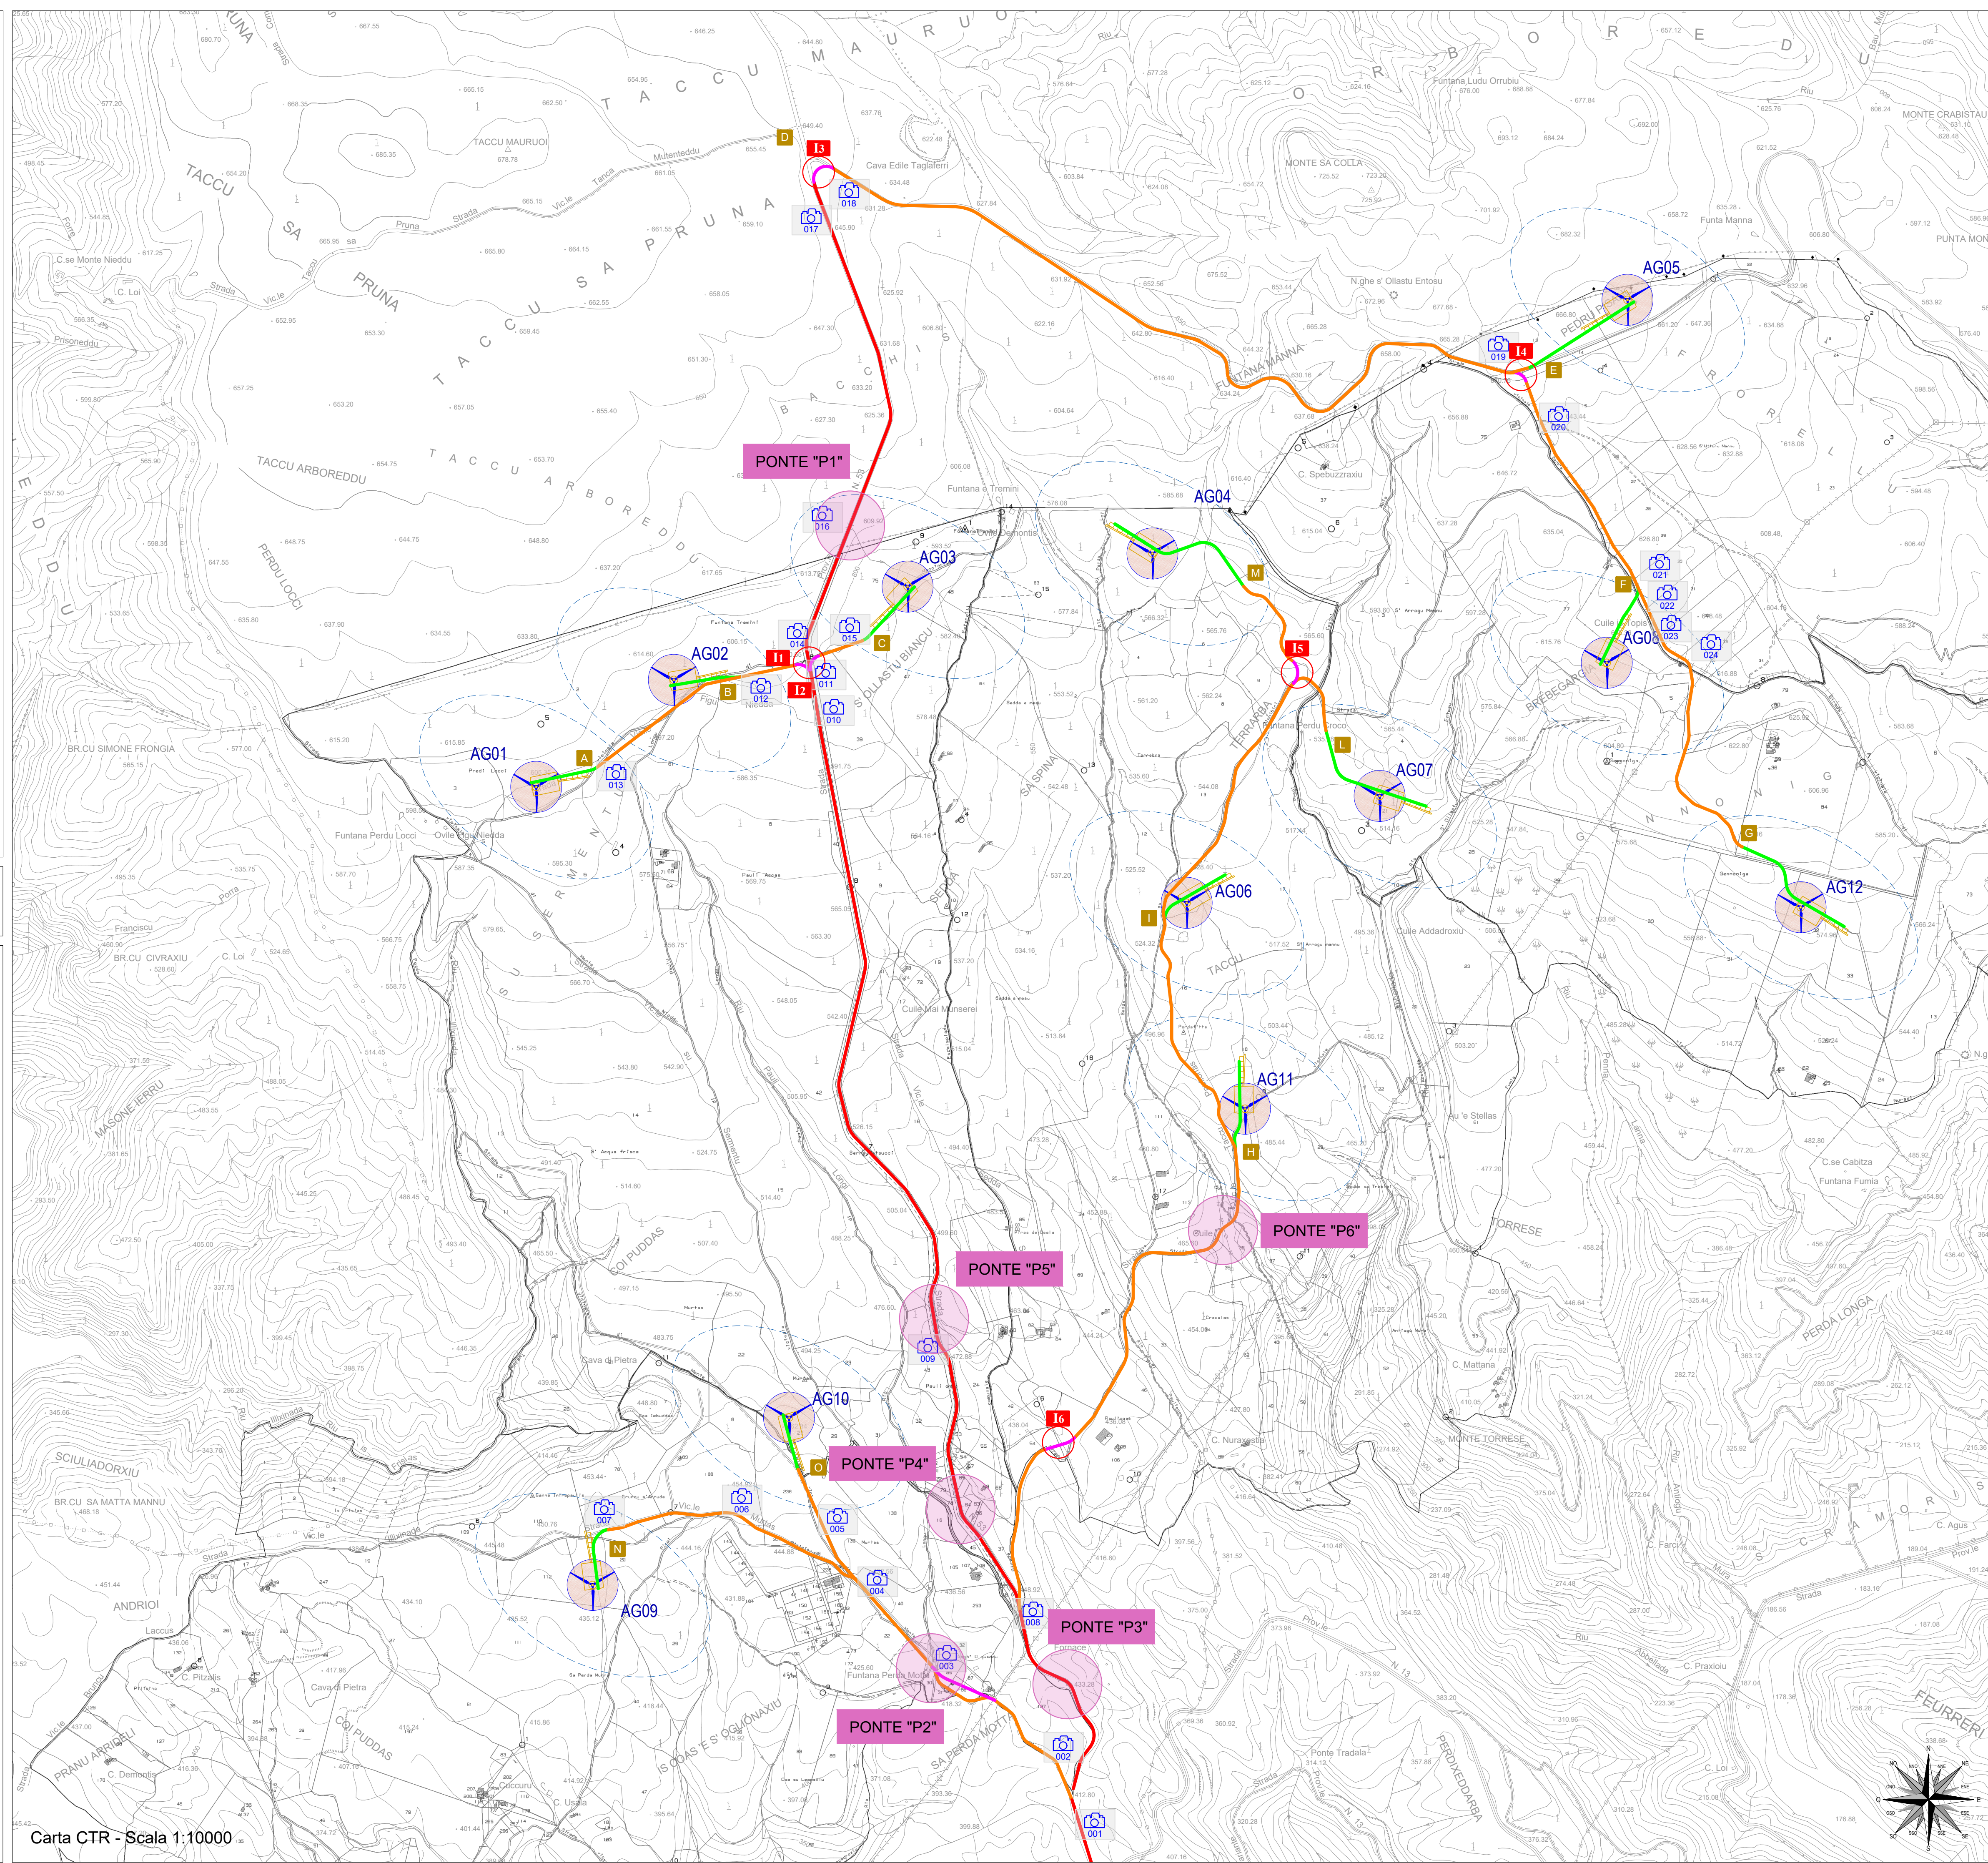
TACCU MAURUOI
TACCU SA PRUNA
TACCU ARBOREDDU
Cava Edile Taglaferri
MONTE SA COLLA
Funtana Ludu Orrubiu
MONTE CRABISTAU
Funta Manna
PUNTA MON
N.ghe s' Ollastu Entosu
FUNTANA MANNA
PEDRU PE
C. Spebuzzraxiu
Funtana e Tremini
C.se Monte Nieddu
C. Loi
Prisoneddu
PERDU LOCCI
BR.CU SIMONE FRONGIA
Funtana Perdu Locci
Ovile Nieddu
Francisc
BR.CU CIVRAXIU
C. Loi
MASONE IERRU
SCIULIADORXIU
BR.CU SA MATTA MANNU
ANDRIOI
C. Pitzalis
Cava di Pietra
COI PUDDAS
PRANU ARRIDELI
C. Demontis
C. Usala
Cucuru
IS COAS 'E S OGLIONAXIU
SA PERDA MOTTA
Funtana Perda Motta
Fornace
Ponte Tradala
PERDIXEDDARBA
C. Praxiolu
C. Loi
FEURRERI
C. Nuraxeddu
MONTE TORRESE
C. Mattana
TORRESE
PERDA LONGA
C.se Cabitza
Funtana Fumia
C. Agus
Cuile Addadroxiu
Au 'e Stellas
Cuile Mai Manserei
SA SPINA
TERRALBA
Funtana Perdu Croco
TACCU
BREBEGARGIU
Cuile Topis
S OLLASTU BIANCU
Cava di Pietra
COI PUDDAS
PONTE "P1"
PONTE "P2"
PONTE "P3"
PONTE "P4"
PONTE "P5"
PONTE "P6"
AG01
AG02
AG03
AG04
AG05
AG06
AG07
AG08
AG09
AG10
AG11
AG12
A
B
C
D
E
F
G
H
I
L
M
N
O
I1
I2
I3
I4
I5
I6
001
002
003
004
005
006
007
008
009
010
011
012
013
014
015
016
017
018
019
020
021
022
023
024
Carta CTR - Scala 1:10000